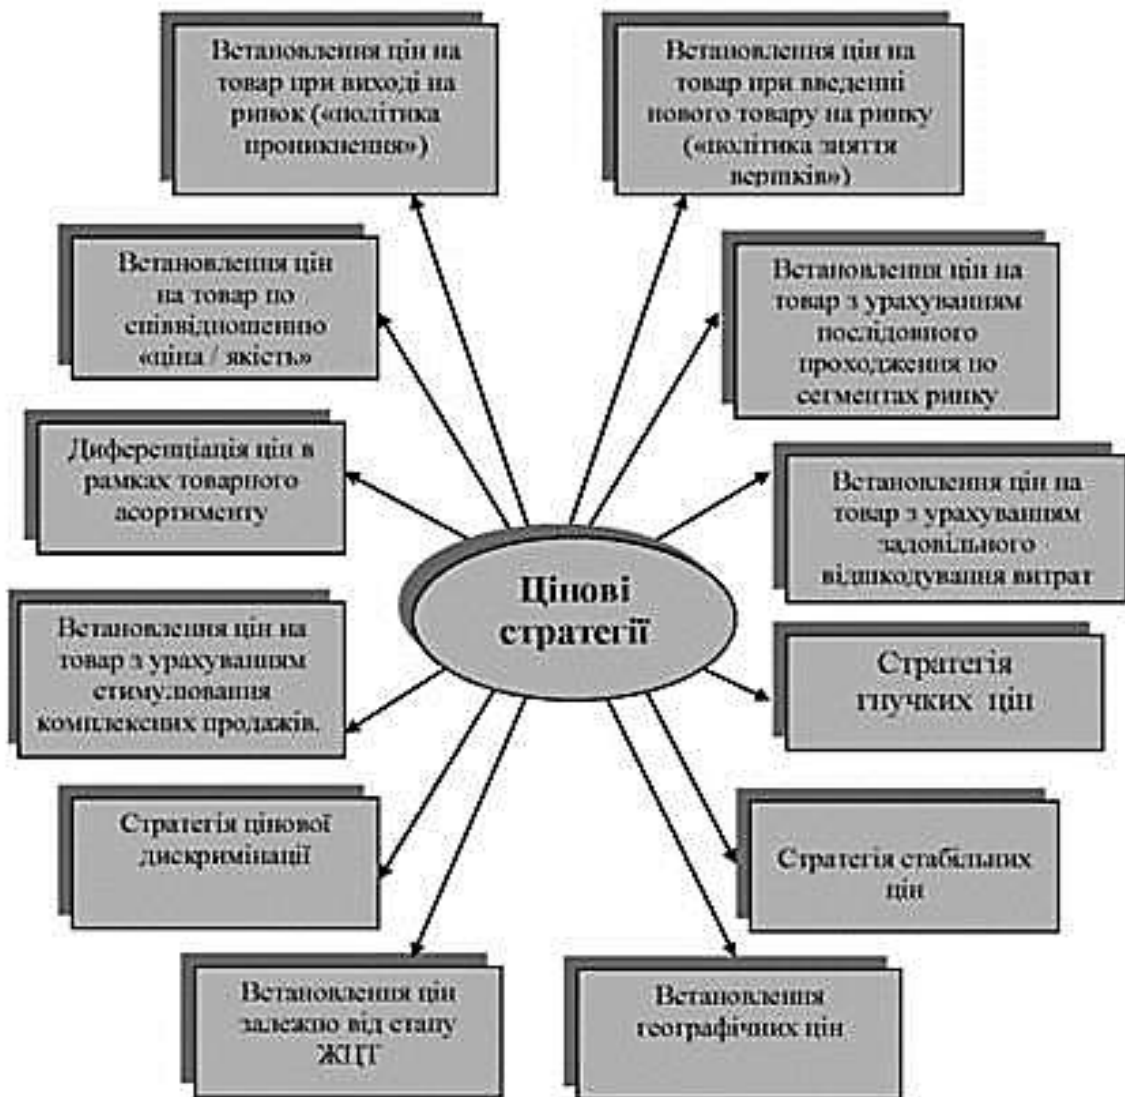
Цінові стратегії

Встановлення цін на товар при виході на ринок («політика проникнення»)

Встановлення цін на товар при введенні нового товару на ринку («політика зняття вершків»)

Встановлення цін на товар по співвідношенню «ціна / якість»

Встановлення цін на товар з урахуванням послідовного проходження по сегментах ринку

Диференціація цін в рамках товарного асортименту

Встановлення цін на товар з урахуванням задовільного відшкодування витрат

Встановлення цін на товар з урахуванням стимулювання комплексних продажів.

Стратегія гнучких цін

Стратегія цінової дискримінації

Стратегія стабільних цін

Встановлення цін залежно від етапу ЖЦТ

Встановлення географічних цін